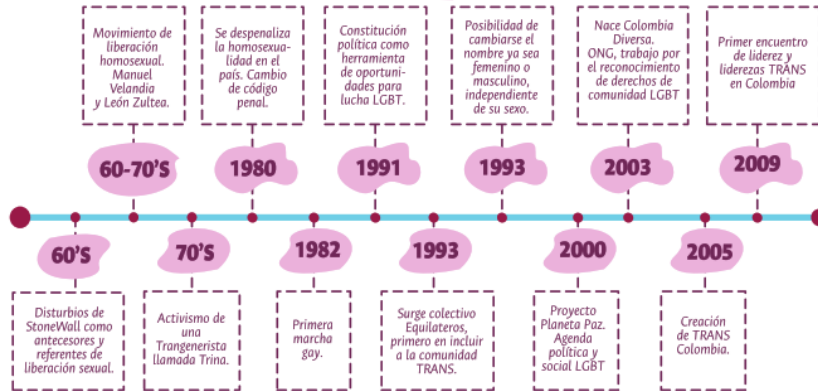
Movimiento de liberación homosexual. Manuel Velandia y León Zultea.

60-70'S

Se despenaliza la homosexualidad en el país. Cambio de código penal.

1980

Constitución política como herramienta de oportunidades para lucha LGBT.

1991

Posibilidad de cambiarse el nombre ya sea femenino o masculino, independiente de su sexo.

1993

Nace Colombia Diversa. ONG, trabajo por el reconocimiento de derechos de comunidad LGBT

2003

Primer encuentro de liderez y liderezas TRANS en Colombia

2009

60'S

Disturbios de StoneWall como antecesores y referentes de liberación sexual.

70'S

Activismo de una Trangenerista llamada Trina.

1982

Primera marcha gay.

1993

Surge colectivo Equilateros, primero en incluir a la comunidad TRANS.

2000

Proyecto Planeta Paz. Agenda política y social LGBT

2005

Creación de TRANS Colombia.